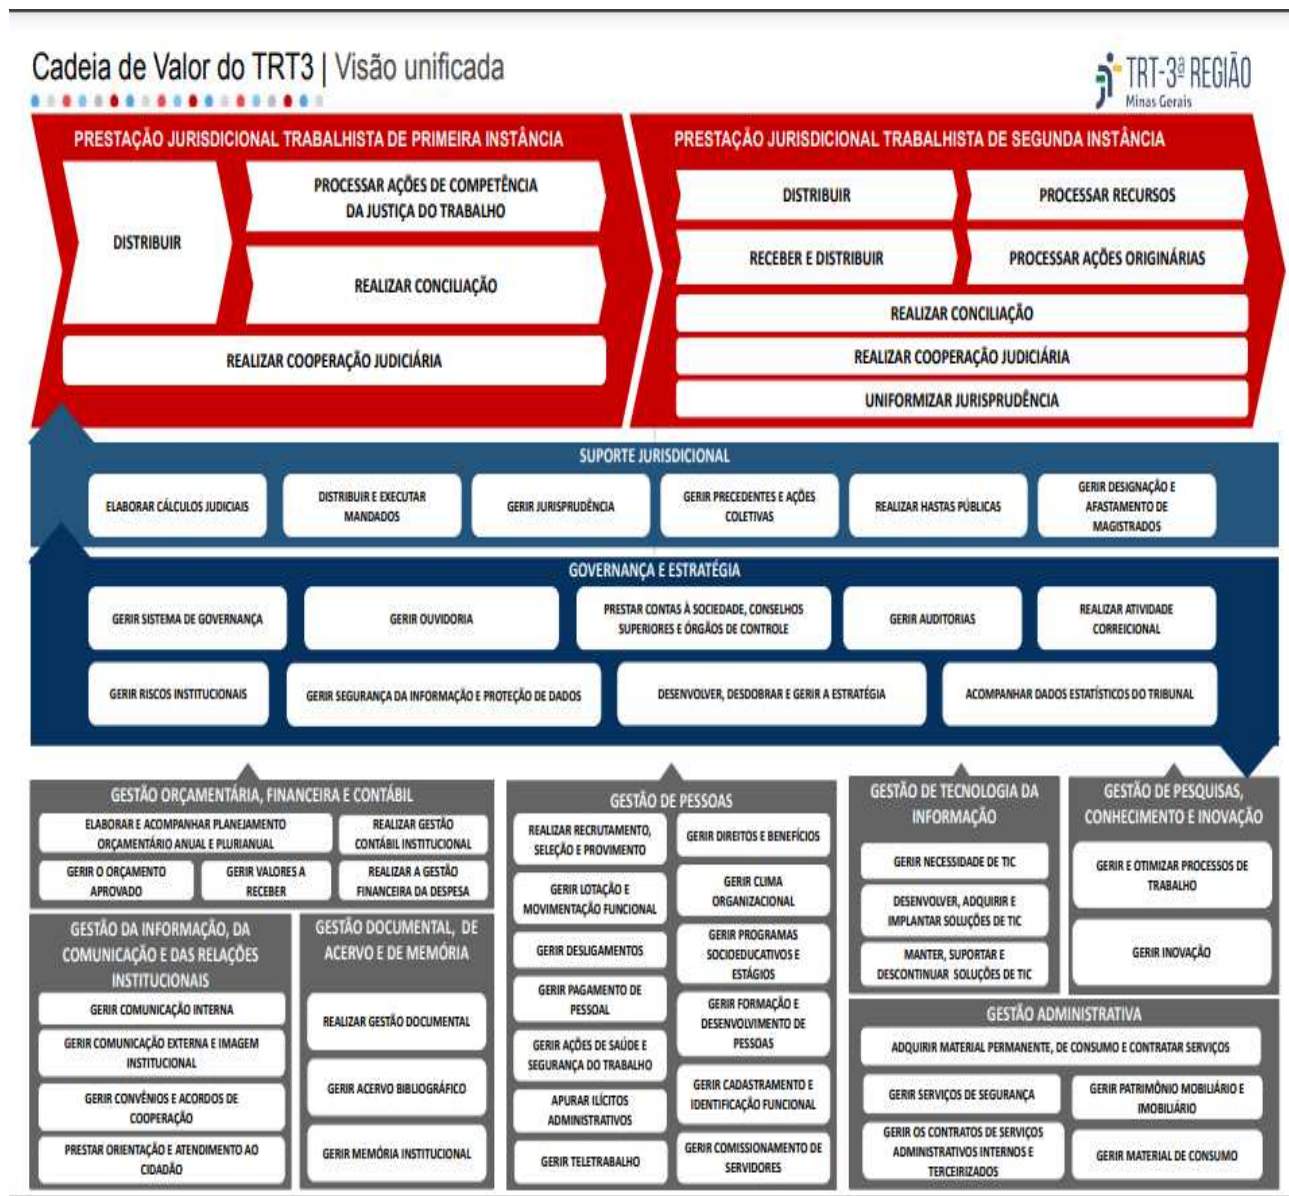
Cadeia de Valor do TRT3 | Visão unificada

TRT-3ª REGIÃO
Minas Gerais

PRESTAÇÃO JURISDICIONAL TRABALHISTA DE PRIMEIRA INSTÂNCIA

DISTRIBUIR

PROCESSAR AÇÕES DE COMPETÊNCIA DA JUSTIÇA DO TRABALHO

REALIZAR CONCILIAÇÃO

REALIZAR COOPERAÇÃO JUDICIÁRIA

PRESTAÇÃO JURISDICIONAL TRABALHISTA DE SEGUNDA INSTÂNCIA

DISTRIBUIR

PROCESSAR RECURSOS

RECEBER E DISTRIBUIR

PROCESSAR AÇÕES ORIGINÁRIAS

REALIZAR CONCILIAÇÃO

REALIZAR COOPERAÇÃO JUDICIÁRIA

UNIFORMIZAR JURISPRUDÊNCIA

SUPORTE JURISDICIONAL

ELABORAR CÁLCULOS JUDICIAIS

DISTRIBUIR E EXECUTAR MANDADOS

GERIR JURISPRUDÊNCIA

GERIR PRECEDENTES E AÇÕES COLETIVAS

REALIZAR HASTAS PÚBLICAS

GERIR DESIGNAÇÃO E AFASTAMENTO DE MAGISTRADOS

GOVERNANÇA E ESTRATÉGIA

GERIR SISTEMA DE GOVERNANÇA

GERIR OUVIDORIA

PRESTAR CONTAS À SOCIEDADE, CONSELHOS SUPERIORES E ÓRGÃOS DE CONTROLE

GERIR AUDITORIAS

REALIZAR ATIVIDADE CORREICIONAL

GERIR RISCOS INSTITUCIONAIS

GERIR SEGURANÇA DA INFORMAÇÃO E PROTEÇÃO DE DADOS

DESENVOLVER, DESDOBRAR E GERIR A ESTRATÉGIA

ACOMPANHAR DADOS ESTATÍSTICOS DO TRIBUNAL

GESTÃO ORÇAMENTÁRIA, FINANCEIRA E CONTÁBIL

ELABORAR E ACOMPANHAR PLANEJAMENTO ORÇAMENTÁRIO ANUAL E PLURIANUAL

REALIZAR GESTÃO CONTÁBIL INSTITUCIONAL

GERIR O ORÇAMENTO APROVADO

GERIR VALORES A RECEBER

REALIZAR A GESTÃO FINANCEIRA DA DESPESA

GESTÃO DA INFORMAÇÃO, DA COMUNICAÇÃO E DAS RELAÇÕES INSTITUCIONAIS

GERIR COMUNICAÇÃO INTERNA

GERIR COMUNICAÇÃO EXTERNA E IMAGEM INSTITUCIONAL

GERIR CONVÊNIOS E ACORDOS DE COOPERAÇÃO

PRESTAR ORIENTAÇÃO E ATENDIMENTO AO CIDADÃO

GESTÃO DOCUMENTAL, DE ACERVO E DE MEMÓRIA

REALIZAR GESTÃO DOCUMENTAL

GERIR ACERVO BIBLIOGRÁFICO

GERIR MEMÓRIA INSTITUCIONAL

GESTÃO DE PESSOAS

REALIZAR RECRUTAMENTO, SELEÇÃO E PROVIMENTO

GERIR DIREITOS E BENEFÍCIOS

GERIR LOTAÇÃO E MOVIMENTAÇÃO FUNCIONAL

GERIR CLIMA ORGANIZACIONAL

GERIR DESLIGAMENTOS

GERIR PROGRAMAS SOCIOEDUCATIVOS E ESTÁGIOS

GERIR PAGAMENTO DE PESSOAL

GERIR FORMAÇÃO E DESENVOLVIMENTO DE PESSOAS

GERIR AÇÕES DE SAÚDE E SEGURANÇA DO TRABALHO

GERIR CADASTRAMENTO E IDENTIFICAÇÃO FUNCIONAL

APURAR ILÍCITOS ADMINISTRATIVOS

GERIR TELETRABALHO

GERIR COMISSIONAMENTO DE SERVIDORES

GESTÃO DE TECNOLOGIA DA INFORMAÇÃO

GERIR NECESSIDADE DE TIC

DESENVOLVER, ADQUIRIR E IMPLANTAR SOLUÇÕES DE TIC

MANTER, SUPORTAR E DESCONTINUAR SOLUÇÕES DE TIC

GESTÃO DE PESQUISAS, CONHECIMENTO E INOVAÇÃO

GERIR E OTIMIZAR PROCESSOS DE TRABALHO

GERIR INOVAÇÃO

GESTÃO ADMINISTRATIVA

ADQUIRIR MATERIAL PERMANENTE, DE CONSUMO E CONTRATAR SERVIÇOS

GERIR SERVIÇOS DE SEGURANÇA

GERIR PATRIMÔNIO MOBILIÁRIO E IMOBILIÁRIO

GERIR OS CONTRATOS DE SERVIÇOS ADMINISTRATIVOS INTERNOS E TERCEIRIZADOS

GERIR MATERIAL DE CONSUMO